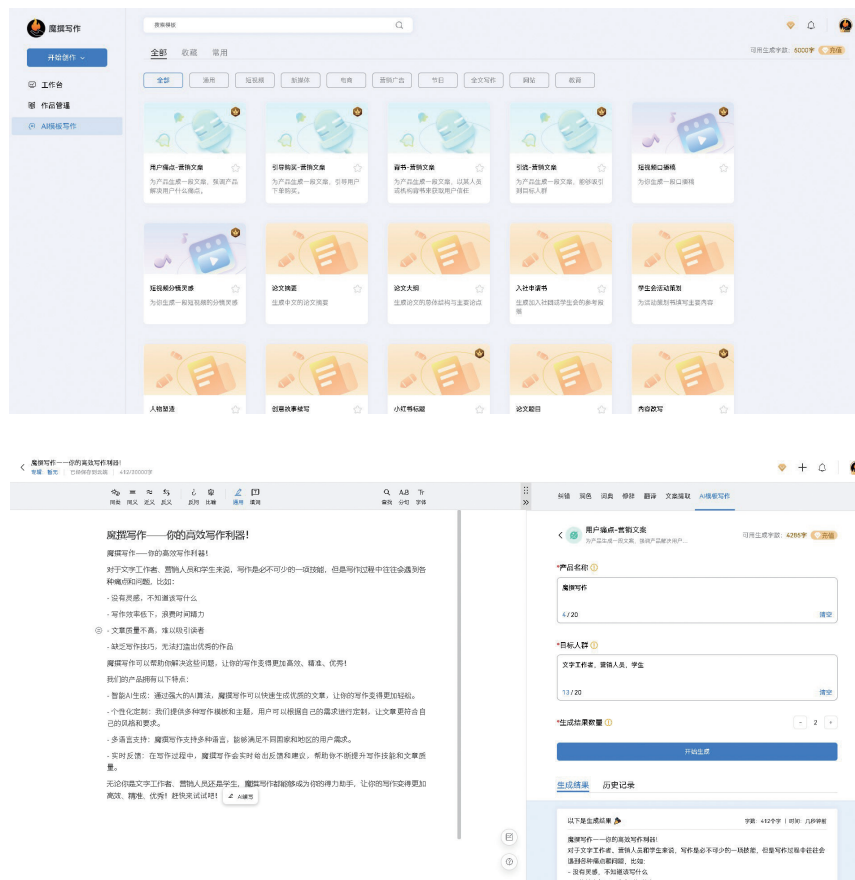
魔撰写作

开始创作

工作台

作品管理

AI模板写作

搜索模板

可用生成字数：6000字 充值

全部 收藏 常用

全部 通用 短视频 新媒体 电商 营销广告 节日 全文写作 网站 教育

用户痛点-营销文案
为产品生成一段文案，挖掘产品解决用户什么痛点。

引导购买-营销文案
为产品生成一段文案，引导用户下单购买。

背书-营销文案
为产品生成一段文案，以某人员或机构背书来获取用户信任

引流-营销文案
为产品生成一段文案，吸引读者引到目标人群

短视频口播稿
为你生成一段口播稿

短视频分镜灵感
为你生成一段短视频的分镜灵感

论文摘要
生成中文的论文摘要

论文大纲
生成论文的简单结构与主要论点

入社申请书
生成加入社团或学生会的参考范例

学生会活动策划
为活动策划书填写主要内容

人物简述

创意故事续写

小红书标题

论文题目

内容改写

魔撰写作——你的高效写作利器!
智能 散文 已保存到云端 432/20000字

同音 同义 近义 反义 反问 比喻 通用 对话 查找 分页 字体

魔撰写作——你的高效写作利器!

魔撰写作——你的高效写作利器！

对于文字工作者、营销人员和学生来说，写作是必不可少的一项技能，但是写作过程中往往会遇到各种痛点和问题，比如：

- 没有灵感，不知道该写什么

- 写作效率低下，浪费时间精力

- 文章质量不高，难以吸引读者

- 缺乏写作技巧，无法打造出优秀的作品

魔撰写作可以帮助你解决这些问题，让你的写作变得更加高效、精准、优秀！

我们的产品拥有以下特点：

- 智能AI生成：通过强大的AI算法，魔撰写作可以快速生成优质的文章，让你的写作变得更加轻松。

- 个性化定制：我们提供多种写作模板和主题，用户可以根据自己的需求进行定制，让文章更符合自己的风格和要求。

- 多语言支持：魔撰写作支持多种语言，能够满足不同国家和地区的用户需求。

- 实时反馈：在写作过程中，魔撰写作会实时给出反馈和建议，帮助你不断提升写作技能和文章质量。

无论你是文字工作者、营销人员还是学生，魔撰写作都能够成为你的得力助手，让你的写作变得更加高效、精准、优秀！赶快来试试吧！ AI续写

纠错 润色 词典 修辞 翻译 文案提取 AI模板写作

用户痛点-营销文案
为产品生成一段文案，挖掘产品解决用户...

可用生成字数：4265字 充值

*产品名称
魔撰写作
4/20 清空

*目标人群
文字工作者、营销人员、学生
13/20 清空

*生成结果数量 - 2 +

开始生成

生成结果 历史记录

以下是生成结果
字数：432个字 | 耗时：几秒钟前

魔撰写作——你的高效写作利器!
对于文字工作者、营销人员和学生来说，写作是必不可少的一项技能，但是写作过程中往往会遇到各种痛点和问题，比如：
- 没有灵感，不知道该写什么